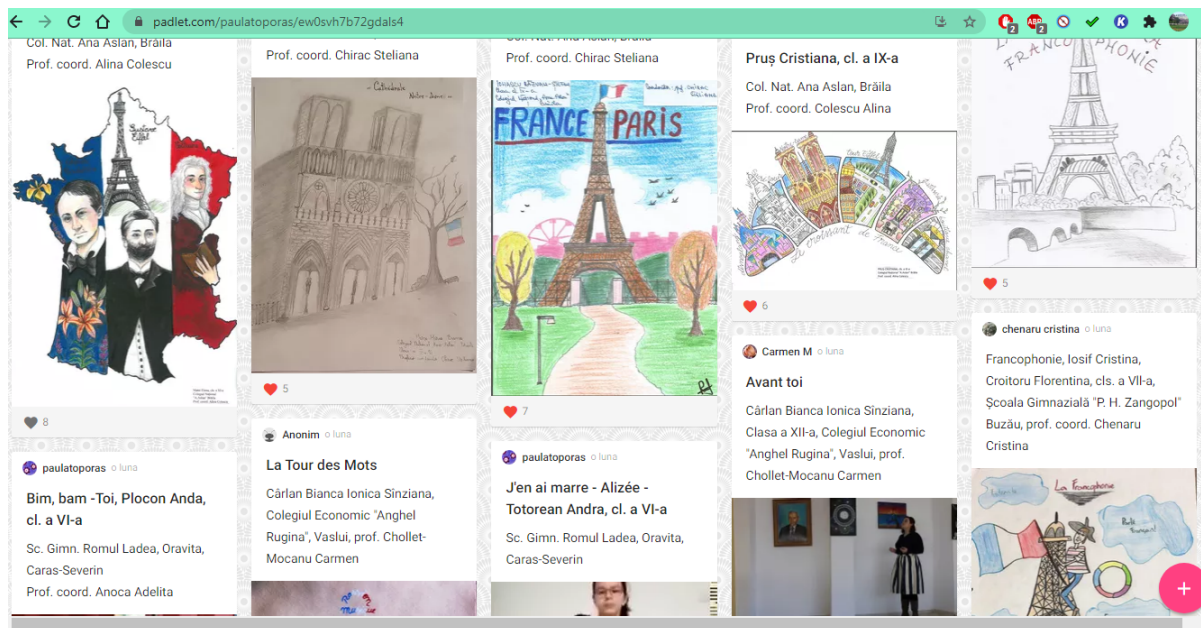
padlet.com/paulatoporas/ew0svh7b72gdals4

Col. Nat. Ana Aslan, Brăila
Prof. coord. Alina Colescu

8

paulatoporas o luna

Bim, bam -Toi, Plocon Anda, cl. a VI-a

Sc. Gimn. Romul Ladea, Oravita, Caras-Severin
Prof. coord. Anoca Adelita

Prof. coord. Chirac Steliana

Cathédrale Notre-Dame

5

Anonim o luna

La Tour des Mots

Cârlan Bianca Ionica Sînziana, Colegiul Economic "Anghel Rugina", Vaslui, prof. Chollet-Mocanu Carmen

Prof. coord. Chirac Steliana

FRANCE PARIS

7

paulatoporas o luna

J'en ai marre - Alizée - Totorean Andra, cl. a VI-a

Sc. Gimn. Romul Ladea, Oravita, Caras-Severin

Pruș Cristiana, cl. a IX-a

Col. Nat. Ana Aslan, Brăila
Prof. coord. Colescu Alina

6

Carmen M o luna

Avant toi

Cârlan Bianca Ionica Sînziana, Clasa a XII-a, Colegiul Economic "Anghel Rugina", Vaslui, prof. Chollet-Mocanu Carmen

FRANCOPHONIE

5

chenaru cristina o luna

Francophonie, Iosif Cristina, Croitoru Florentina, cls. a VII-a, Școala Gimnazială "P. H. Zangopol" Buzău, prof. coord. Chenaru Cristina

La Francophonie